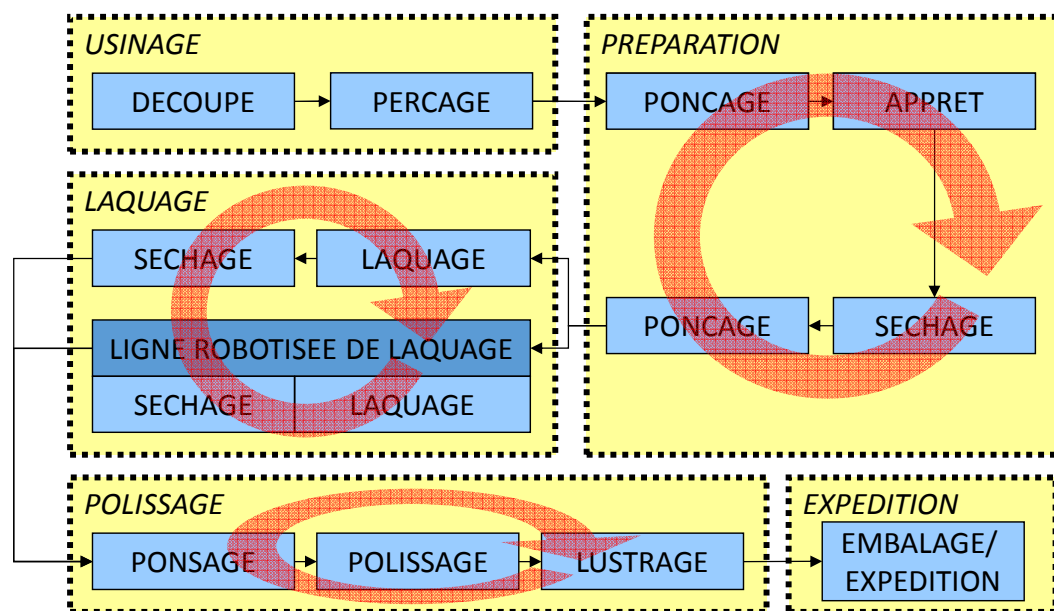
USINAGE

DECOUPE

PERCAGE

PREPARATION

PONCAGE

APPRET

PONCAGE

SECHAGE

LAQUAGE

SECHAGE

LAQUAGE

LIGNE ROBOTISEE DE LAQUAGE

SECHAGE

LAQUAGE

POLISSAGE

PONSAGE

POLISSAGE

LUSTRAGE

EXPEDITION

EMBALAGE/ EXPEDITION